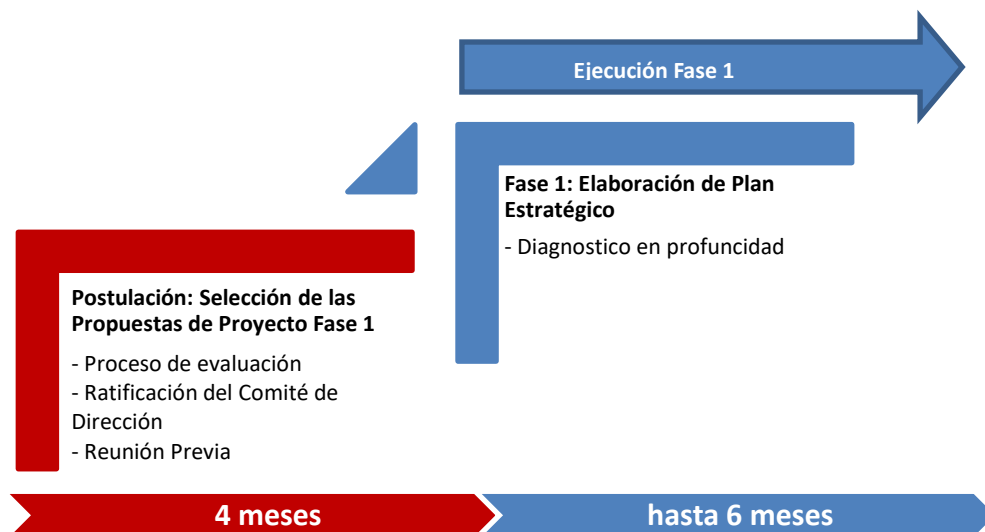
Ejecución Fase 1

Fase 1: Elaboración de Plan Estratégico

- Diagnostico en profuncidad

Postulación: Selección de las Propuestas de Proyecto Fase 1

- Proceso de evaluación
- Ratificación del Comité de Dirección
- Reunión Previa

4 meses

hasta 6 meses